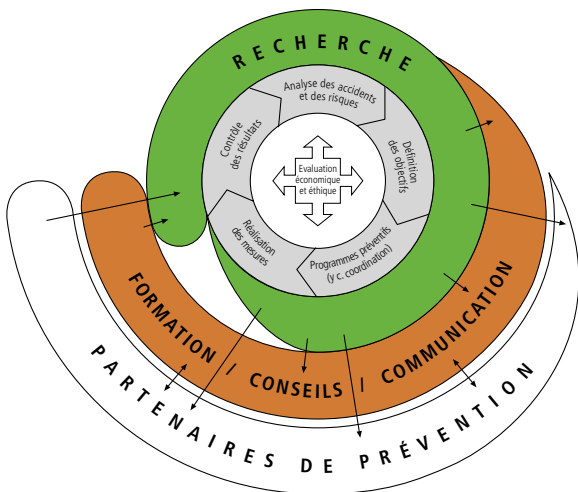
RECHERCHE

Analyse des accidents et des risques

Définition des objectifs

Programmes préventifs (y c. coordination)

Réalisation des mesures

Contrôle des résultats

Evaluation économique et éthique

FORMATION / CONSEILS / COMMUNICATION

PARTENAIRES DE PRÉVENTION